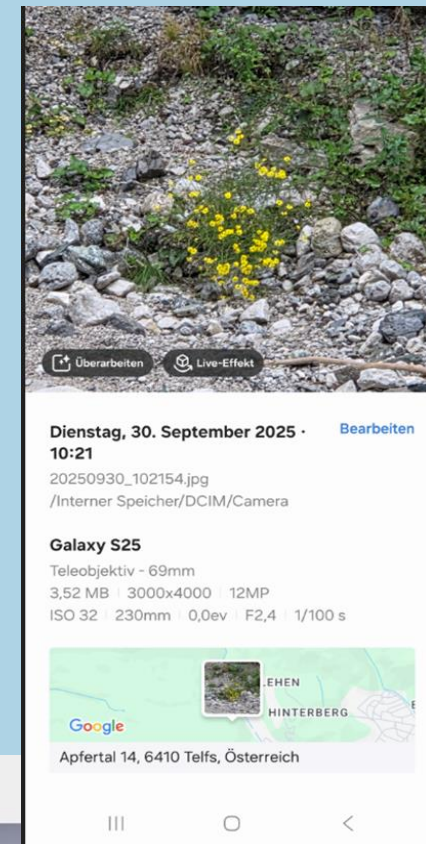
Überarbeiten
Live-Effekt

Dienstag, 30. September 2025 · 10:21
Bearbeiten
20250930_102154.jpg
/Interner Speicher/DCIM/Camera

Galaxy S25
Teleobjektiv - 69mm
3,52 MB | 3000x4000 | 12MP
ISO 32 | 230mm | 0,0ev | F2,4 | 1/100 s

EHEN
HINTERBERG
Google
Apfertal 14, 6410 Telfs, Österreich